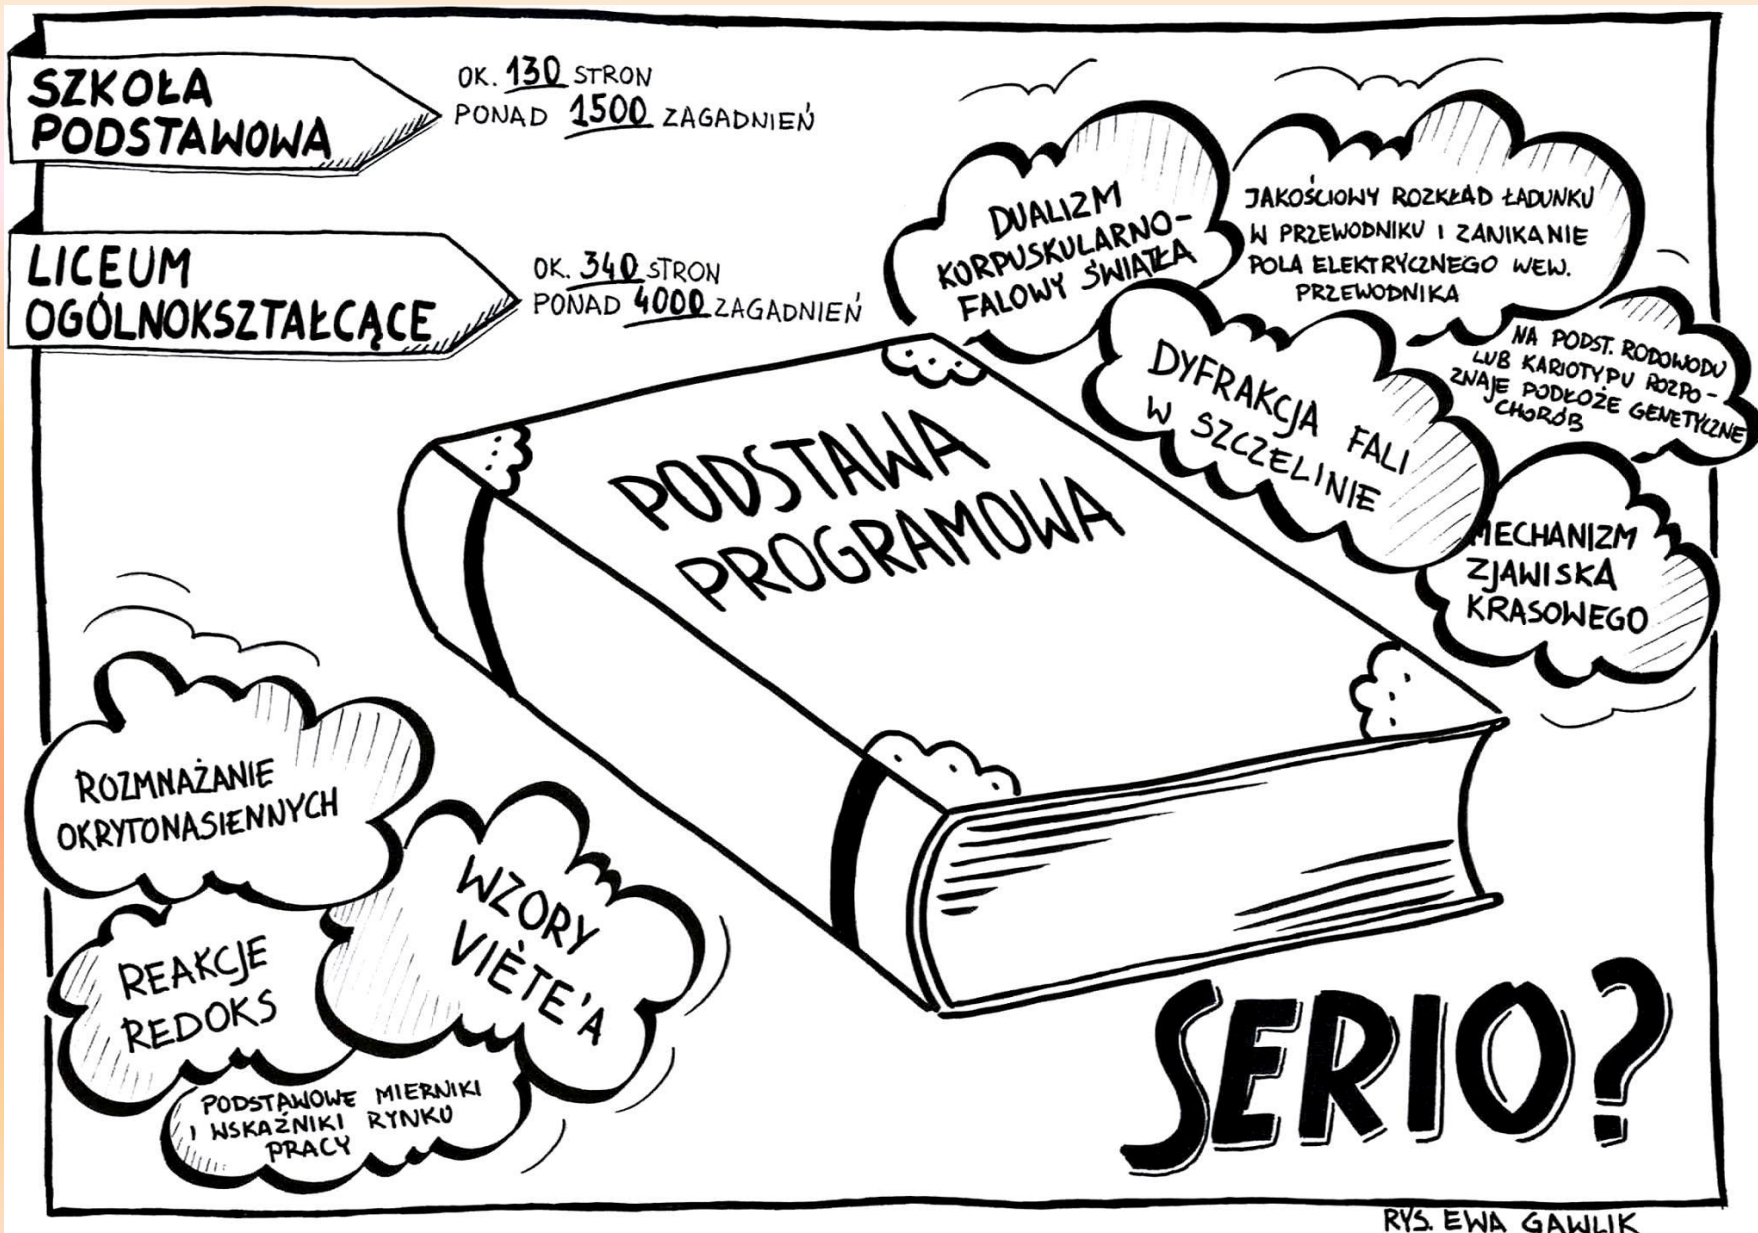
SZKOŁA PODSTAWOWA

OK. 130 STRON
PONAD 1500 ZAGADNIEŃ

LICEUM OGÓLNOKSZTAŁCĄCE

OK. 340 STRON
PONAD 4000 ZAGADNIEŃ

DUALIZM KORPUSKULARNO-FALOWY ŚWIATŁA

JAKOŚCIOWY ROZKŁAD ŁADUNKU W PRZEWODNIKU I ZANIKANIE POLA ELEKTRYCZNEGO WEW. PRZEWODNIKA

NA PODST. RODOWODU LUB KARIOTYPU ROZPOZNAJE PODŁOŻE GENETYCZNE CHORÓB

DYFRAKCJA FALI W SZCZELINIE

MECHANIZM ZJAWISKA KRASOWEGO

PODSTAWA PROGRAMOWA

ROZMNAŻANIE OKRYTONASIENNYCH

REAKCJE REDOKS

WZORY VIÈTE'A

PODSTAWOWE MIERNIKI I WSKAŹNIKI RYNKU PRACY

SERIO?

RYS. EWA GAWLIK